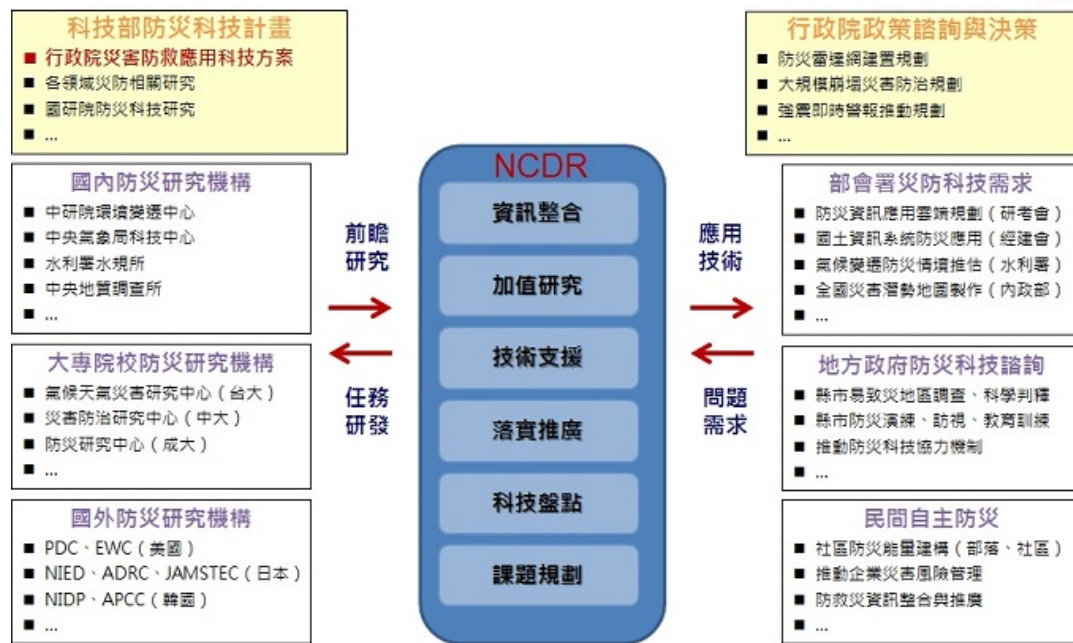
科技部防災科技計畫
■ 行政院災害防救應用科技方案
■ 各領域災防相關研究
■ 國研院防災科技研究
■ ...

國內防災研究機構
■ 中研院環境變遷中心
■ 中央氣象局科技中心
■ 水利署水規所
■ 中央地質調查所
■ ...

大專院校防災研究機構
■ 氣候天氣災害研究中心（台大）
■ 災害防治研究中心（中大）
■ 防災研究中心（成大）
■ ...

國外防災研究機構
■ PDC、EWC（美國）
■ NIED、ADRC、JAMSTEC（日本）
■ NIDP、APCC（韓國）
■ ...

前瞻研究

任務研發

NCDR
資訊整合
加值研究
技術支援
落實推廣
科技盤點
課題規劃

應用技術

問題需求

行政院政策諮詢與決策
■ 防災雷達網建置規劃
■ 大規模崩塌災害防治規劃
■ 強震即時警報推動規劃
■ ...

部會署災防科技需求
■ 防災資訊應用雲端規劃（研考會）
■ 國土資訊系統防災應用（經建會）
■ 氣候變遷防災情境推估（水利署）
■ 全國災害潛勢地圖製作（內政部）
■ ...

地方政府防災科技諮詢
■ 縣市易致災地區調查、科學判釋
■ 縣市防災演練、訪視、教育訓練
■ 推動防災科技協力機制
■ ...

民間自主防災
■ 社區防災能量建構（部落、社區）
■ 推動企業災害風險管理
■ 防救災資訊整合與推廣
■ ...